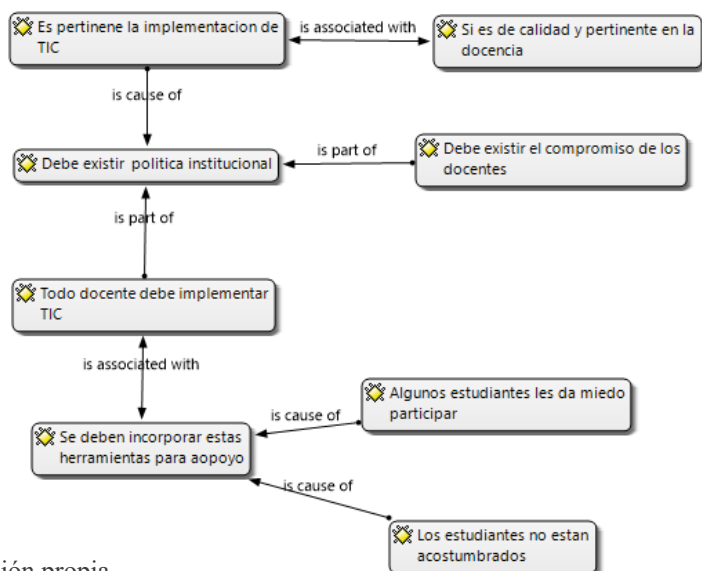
Es pertinene la implementacion de TIC

is associated with

Si es de calidad y pertinente en la docencia

is cause of

Debe existir politica institucional

is part of

Debe existir el compromiso de los docentes

is part of

Todo docente debe implementar TIC

is associated with

Algunos estudiantes les da miedo participar

is cause of

Se deben incorporar estas herramientas para aopoyo

is cause of

Los estudiantes no estan acostumbrados

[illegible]ión propia